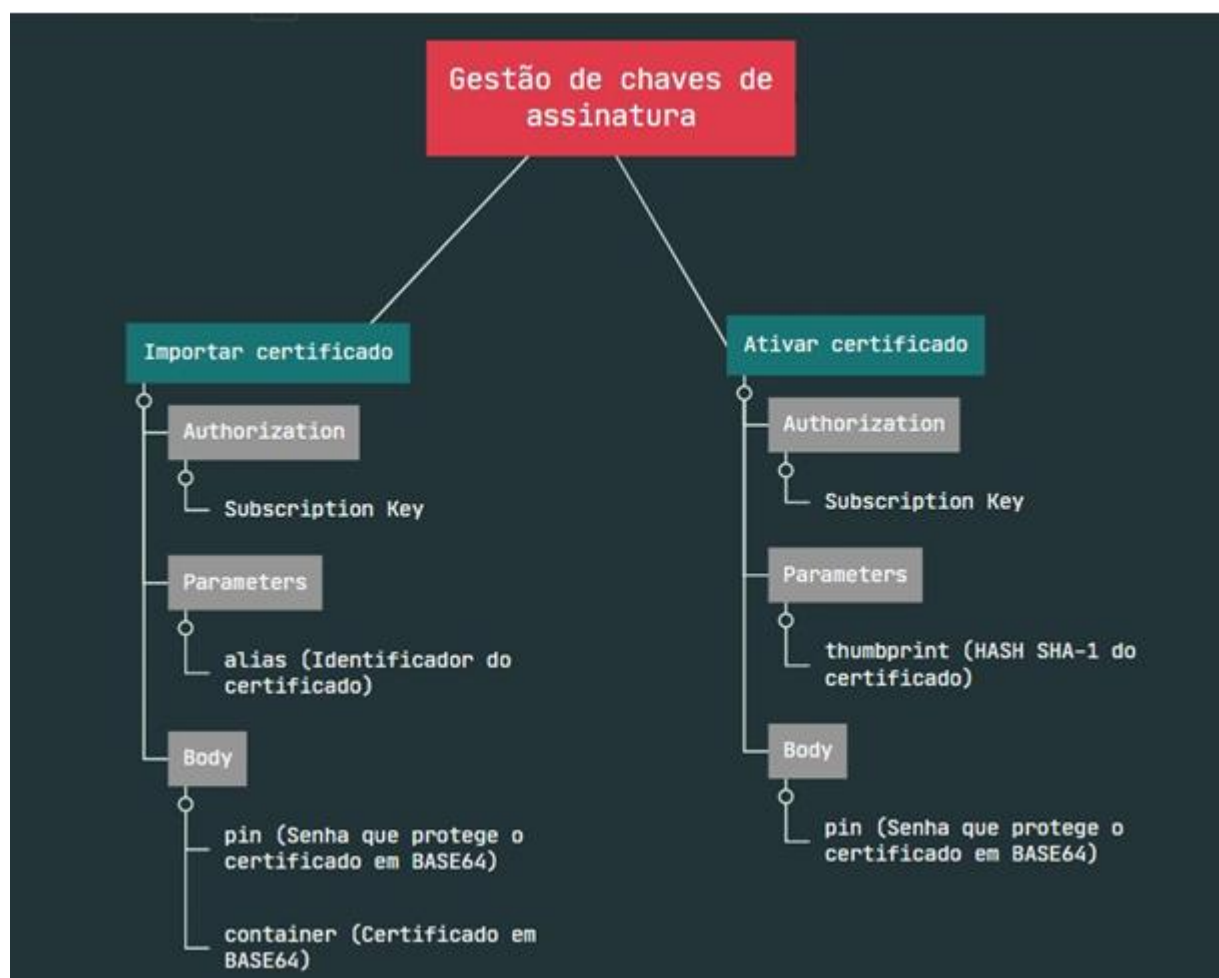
Gestão de chaves de assinatura

Importar certificado

Authorization

Subscription Key

Parameters

alias (Identificador do certificado)

Body

pin (Senha que protege o certificado em BASE64)

container (Certificado em BASE64)

Ativar certificado

Authorization

Subscription Key

Parameters

thumbprint (HASH SHA-1 do certificado)

Body

pin (Senha que protege o certificado em BASE64)